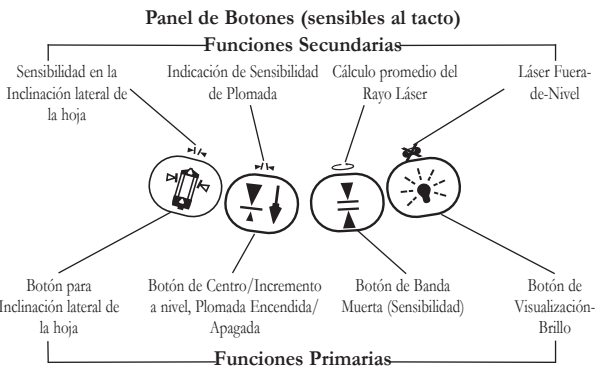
Panel de Botones (sensibles al tacto)

Funciones Secundarias

Sensibilidad en la Inclinación lateral de la hoja

Indicación de Sensibilidad de Plomada

Cálculo promedio del Rayo Láser

Láser Fuera-de-Nivel

Botón para Inclinación lateral de la hoja

Botón de Centro/Incremento a nivel, Plomada Encendida/ Apagada

Botón de Banda Muerta (Sensibilidad)

Botón de Visualización-Brillo

Funciones Primarias